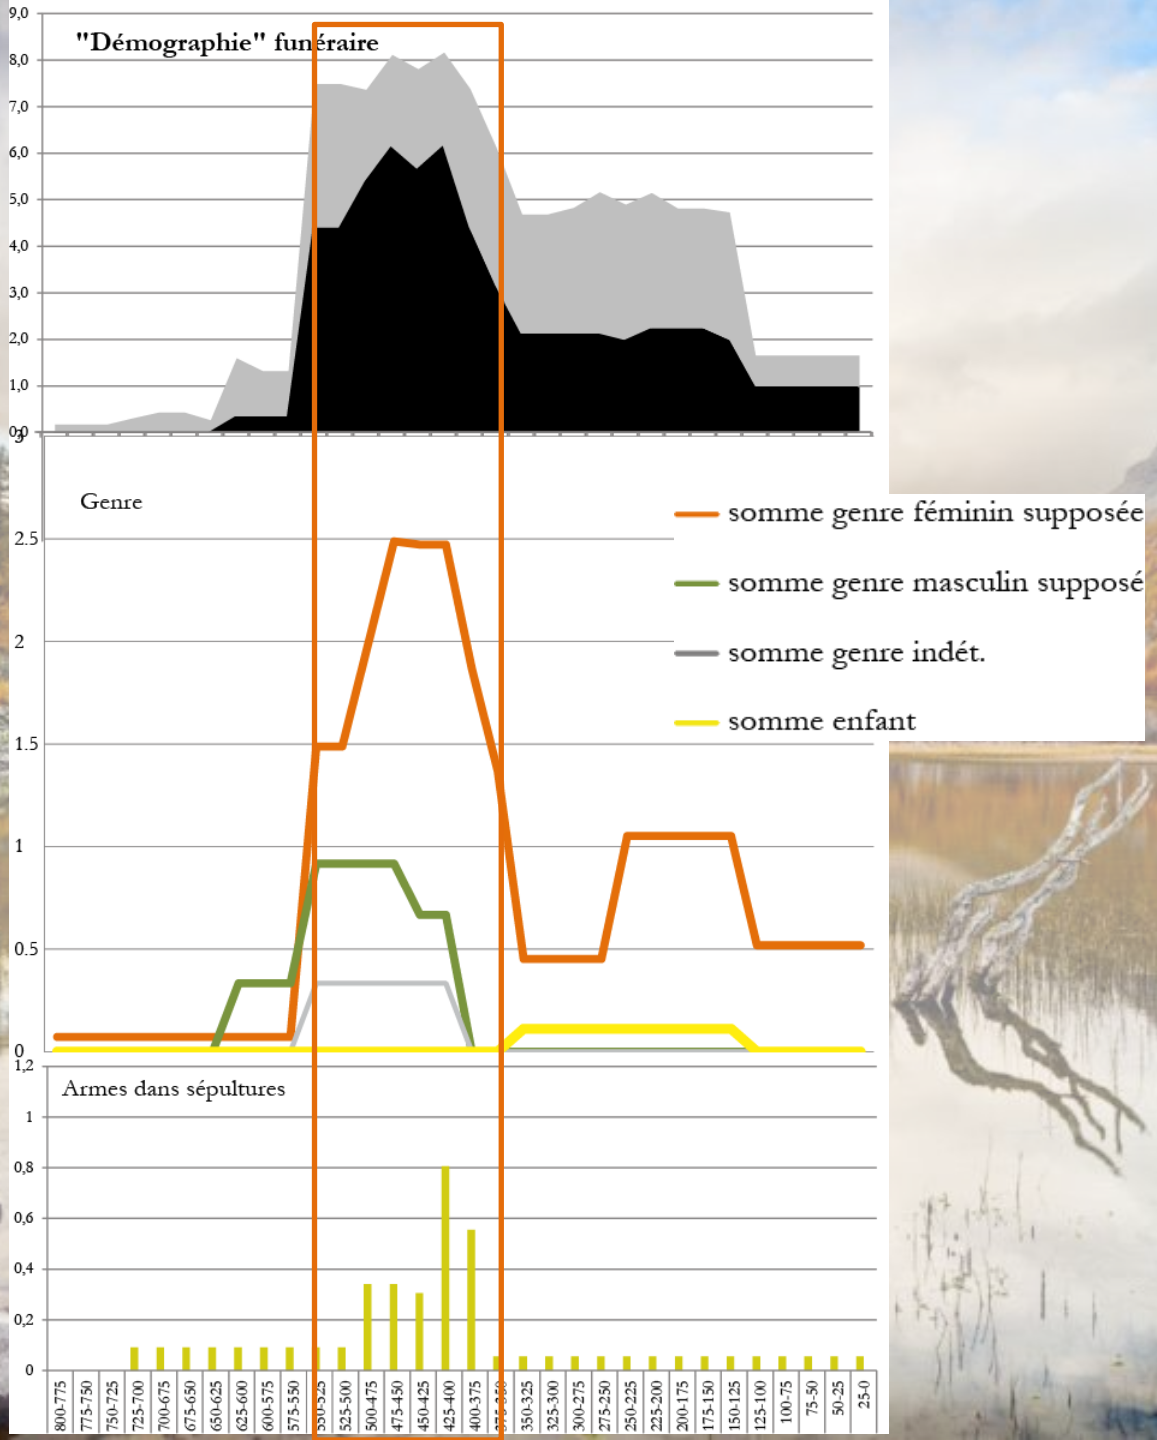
"Démographie" funéraire

9,0
8,0
7,0
6,0
5,0
4,0
3,0
2,0
1,0
0,0

Genre

3
2.5
2
1.5
1
0.5
0

somme genre féminin supposée
somme genre masculin supposé
somme genre indét.
somme enfant

Armes dans sépultures

1,2
1
0,8
0,6
0,4
0,2
0

800-775
775-750
750-725
725-700
700-675
675-650
650-625
625-600
600-575
575-550
550-525
525-500
500-475
475-450
450-425
425-400
400-375
375-350
350-325
325-300
300-275
275-250
250-225
225-200
200-175
175-150
150-125
125-100
100-75
75-50
50-25
25-0